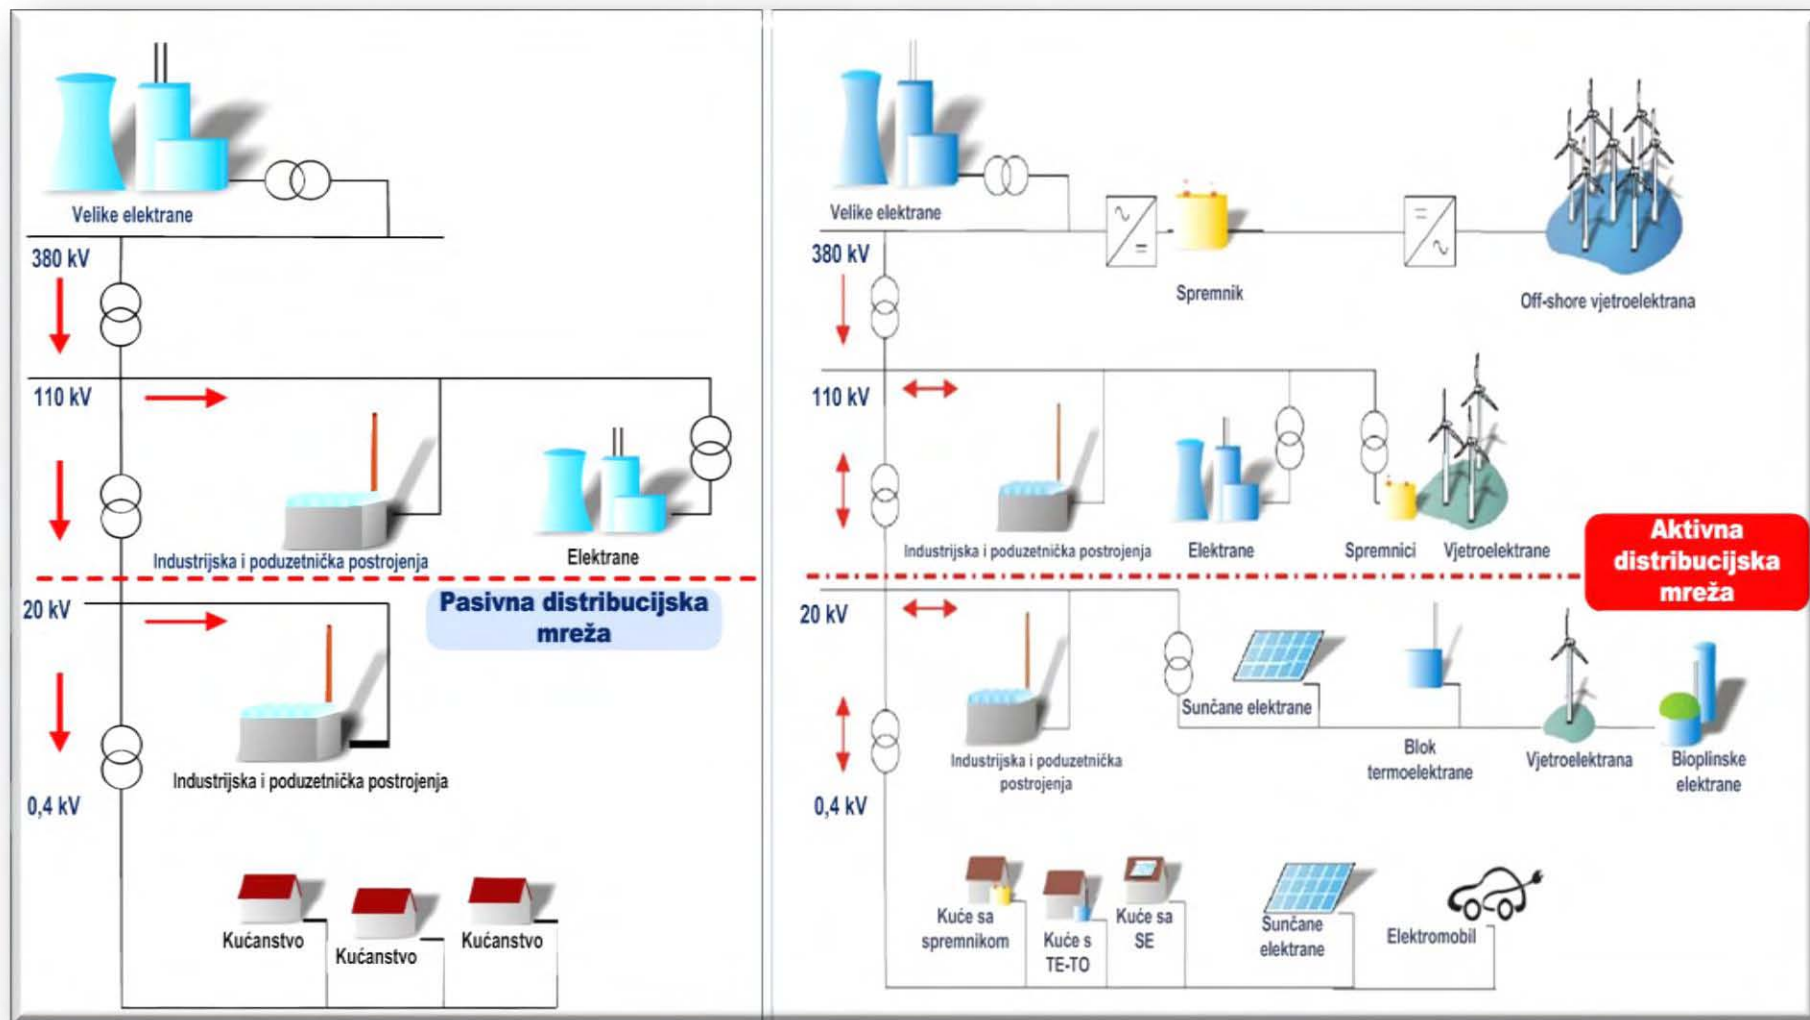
Velike elektrane

380 kV

110 kV

Industrijska i poduzetnička postrojenja

Elektrane

Pasivna distribucijska mreža

20 kV

Industrijska i poduzetnička postrojenja

0,4 kV

Kućanstvo

Kućanstvo

Kućanstvo

Velike elektrane

380 kV

Spremnik

Off-shore vjetroelektrana

110 kV

Industrijska i poduzetnička postrojenja

Elektrane

Spremnici

Vjetroelektrane

Aktivna distribucijska mreža

20 kV

Sunčane elektrane

Industrijska i poduzetnička postrojenja

Blok termoelektrane

Vjetroelektrana

Bioplinske elektrane

0,4 kV

Kuće sa spremnikom

Kuće s TE-TO

Kuće sa SE

Sunčane elektrane

Elektromobil